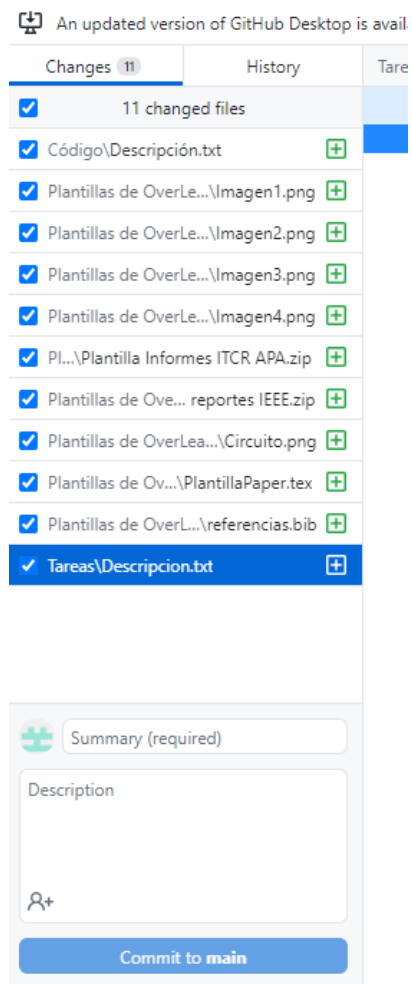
An updated version of GitHub Desktop is avail

Changes 11
History
Tare

11 changed files

Código\Descripción.txt
Plantillas de OverLe...\Imagen1.png
Plantillas de OverLe...\Imagen2.png
Plantillas de OverLe...\Imagen3.png
Plantillas de OverLe...\Imagen4.png
Pl...\Plantilla Informes ITCR APA.zip
Plantillas de Ove... reportes IEEE.zip
Plantillas de OverLea...\Circuito.png
Plantillas de Ov...\PlantillaPaper.tex
Plantillas de OverL...\referencias.bib
Tareas\Descripcion.txt

Summary (required)

Description

Commit to main